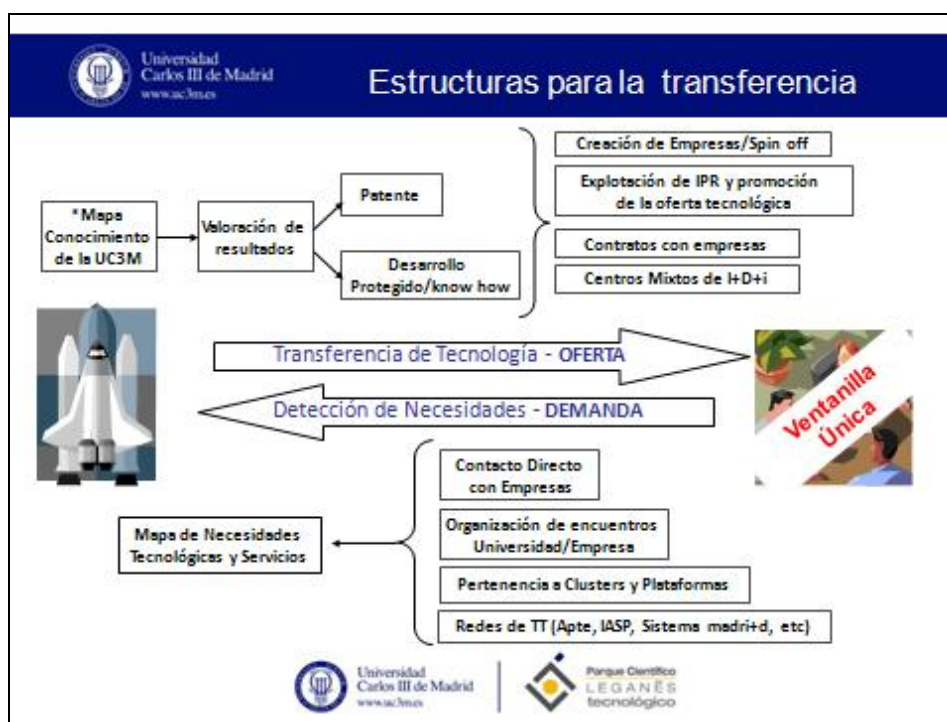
Universidad Carlos III de Madrid
www.uc3m.es

Estructuras para la transferencia

*Mapa Conocimiento de la UC3M

Valoración de resultados

Patente

Desarrollo Protegido/know how

Creación de Empresas/Spin off

Explotación de IPR y promoción de la oferta tecnológica

Contratos con empresas

Centros Mixtos de I+D+i

Transferencia de Tecnología - OFERTA

Detección de Necesidades - DEMANDA

Ventanilla Única

Mapa de Necesidades Tecnológicas y Servicios

Contacto Directo con Empresas

Organización de encuentros Universidad/Empresa

Pertenencia a Clusters y Plataformas

Redes de TT (Apte, IASP, Sistema madri+d, etc)

Universidad Carlos III de Madrid
www.uc3m.es

Parque Científico
LEGANÉS
tecnológico